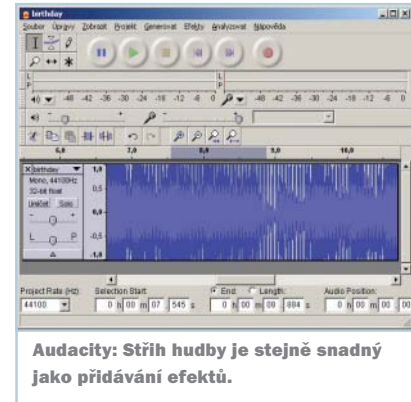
birthday

Soubor Úpravy Zobrazit Projekt Generovat Efekty Analyzovat Nápověda

L
R

-48 -42 -36 -30 -24 -18 -12 -6 0
-48 -42 -36 -30 -24 -18 -12 -6 0

6,0 7,0 8,0 9,0 10,0

X birthday
Mono, 44100Hz
32-bit float
Umlčet Sólo
L R

1,0
0,5
0,0
-0,5
-1,0

Project Rate (Hz): 44100
Selection Start: 0 h 00 m 07 545 s
End Length: 0 h 00 m 08 884 s
Audio Position: 0 h 00 m 00

Audacity: Střih hudby je stejně snadný jako přidávání efektů.